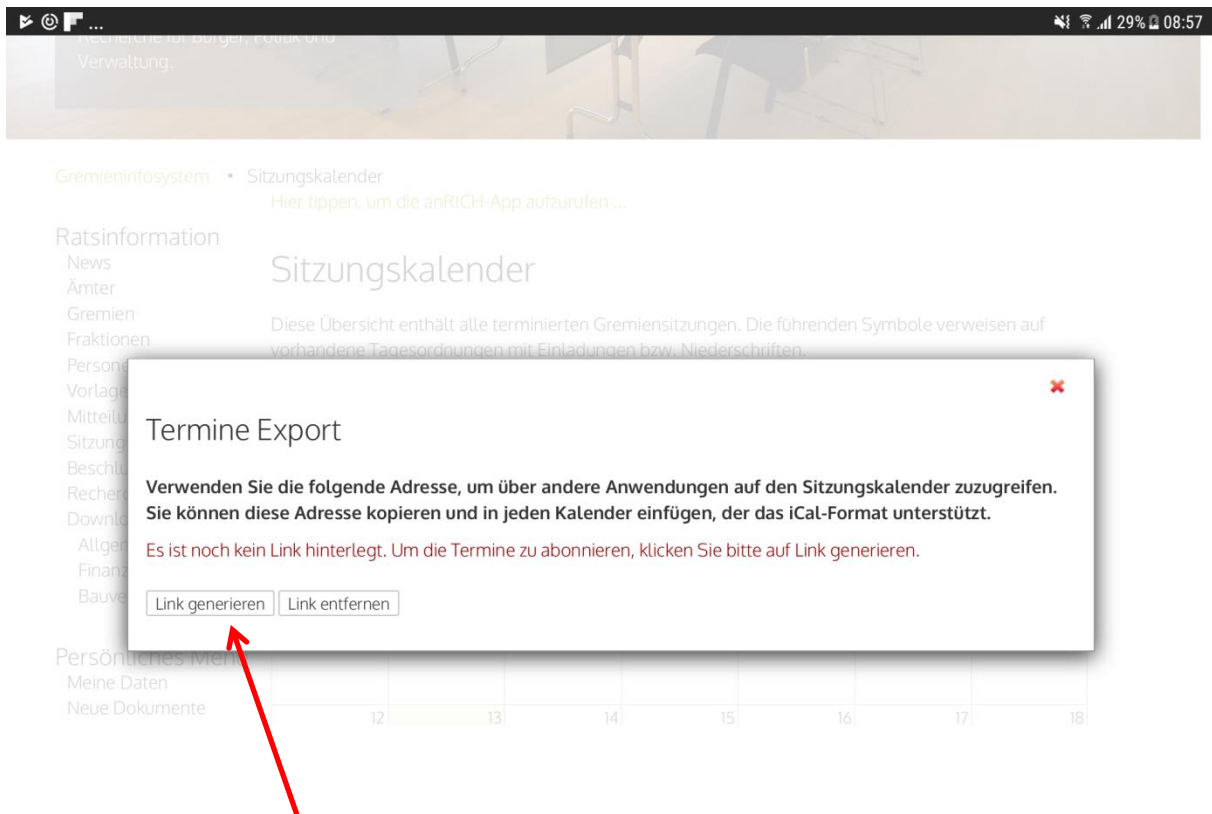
29% 08:57

Recherche für Bürger, Politik und Verwaltung.

Gremieninfosystem • Sitzungskalender

Hier tippen, um die anRICH-App aufzurufen ...

Ratsinformation
News
Ämter
Gremien
Fraktionen
Persone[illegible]
Vorlage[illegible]
Mitteilu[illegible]
Sitzung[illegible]
Beschlü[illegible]
Recherc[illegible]
Downlo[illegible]
Allge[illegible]
Finan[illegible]
Bauve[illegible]

Sitzungskalender

Diese Übersicht enthält alle terminierten Gremiensitzungen. Die führenden Symbole verweisen auf vorhandene Tagesordnungen mit Einladungen bzw. Niederschriften.

Termine Export

Verwenden Sie die folgende Adresse, um über andere Anwendungen auf den Sitzungskalender zuzugreifen. Sie können diese Adresse kopieren und in jeden Kalender einfügen, der das iCal-Format unterstützt.

Es ist noch kein Link hinterlegt. Um die Termine zu abonnieren, klicken Sie bitte auf Link generieren.

Link generieren | Link entfernen

Persönliches Men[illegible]
Meine Daten
Neue Dokumente

12 13 14 15 16 17 18